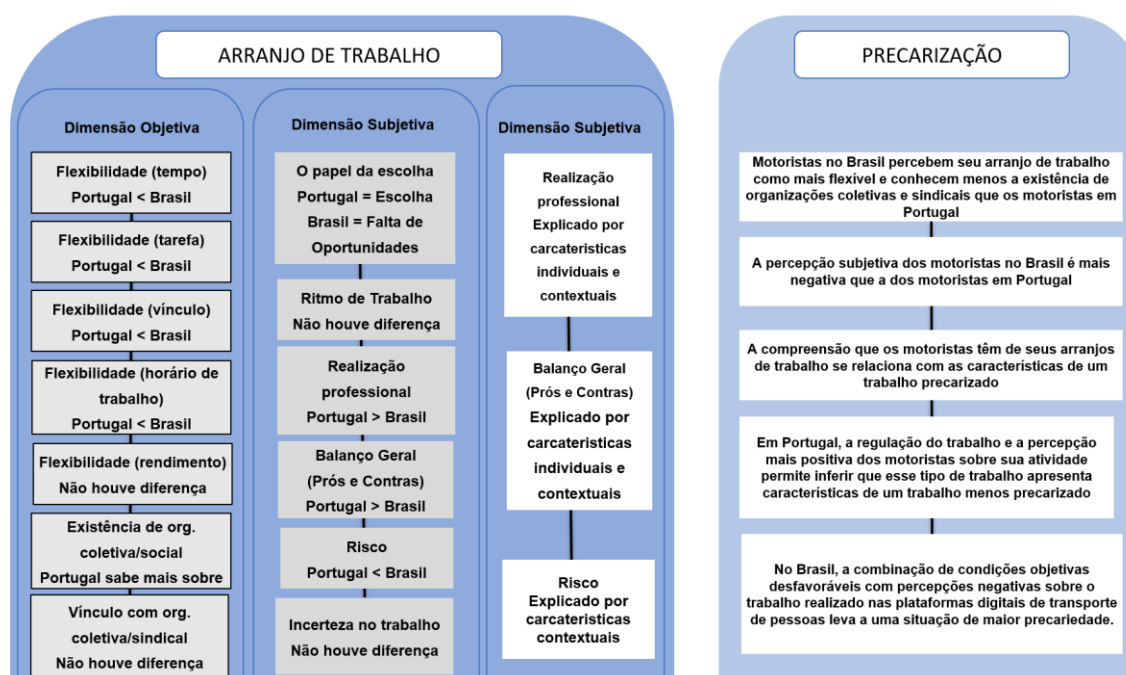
ARRANJO DE TRABALHO

Dimensão Objetiva

Flexibilidade (tempo)
Portugal < Brasil

Flexibilidade (tarefa)
Portugal < Brasil

Flexibilidade (vínculo)
Portugal < Brasil

Flexibilidade (horário de trabalho)
Portugal < Brasil

Flexibilidade (rendimento)
Não houve diferença

Existência de org. coletiva/social
Portugal sabe mais sobre

Vínculo com org. coletiva/sindical
Não houve diferença

Dimensão Subjetiva

O papel da escolha
Portugal = Escolha
Brasil = Falta de Oportunidades

Ritmo de Trabalho
Não houve diferença

Realização professional
Portugal > Brasil

Balanço Geral (Prós e Contras)
Portugal > Brasil

Risco
Portugal < Brasil

Incerteza no trabalho
Não houve diferença

Dimensão Subjetiva

Realização professional
Explicado por carcateristicas individuais e contextuais

Balanço Geral (Prós e Contras)
Explicado por carcateristicas individuais e contextuais

Risco
Explicado por carcateristicas contextuais

PRECARIZAÇÃO

Motoristas no Brasil percebem seu arranjo de trabalho como mais flexível e conhecem menos a existência de organizações coletivas e sindicais que os motoristas em Portugal

A percepção subjetiva dos motoristas no Brasil é mais negativa que a dos motoristas em Portugal

A compreensão que os motoristas têm de seus arranjos de trabalho se relaciona com as características de um trabalho precarizado

Em Portugal, a regulação do trabalho e a percepção mais positiva dos motoristas sobre sua atividade permite inferir que esse tipo de trabalho apresenta características de um trabalho menos precarizado

No Brasil, a combinação de condições objetivas desfavoráveis com percepções negativas sobre o trabalho realizado nas plataformas digitais de transporte de pessoas leva a uma situação de maior precariedade.